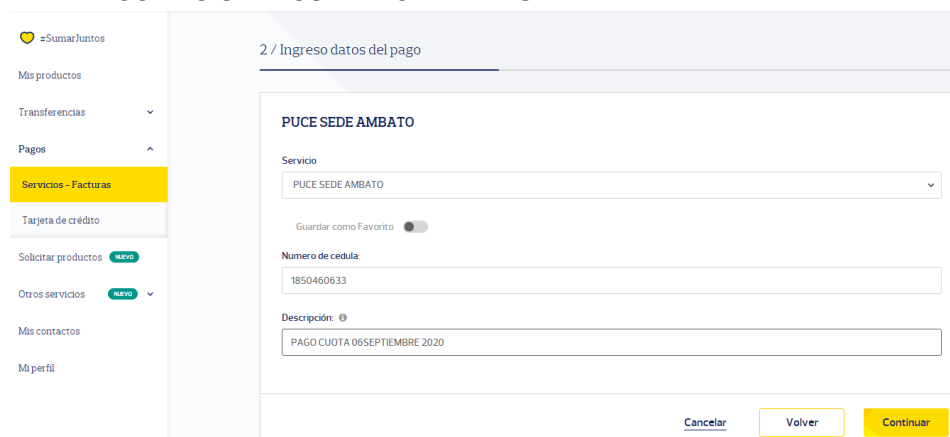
#SumarJuntos

Mis productos

Transferencias

Pagos

Servicios - Facturas

Tarjeta de crédito

Solicitar productos NUEVO

Otros servicios NUEVO

Mis contactos

Mi perfil

2 / Ingreso datos del pago

PUCE SEDE AMBATO

Servicio

PUCE SEDE AMBATO

Guardar como Favorito

Numero de cedula:

1850460633

Descripción:

PAGO CUOTA 06SEPTIEMBRE 2020

Cancelar

Volver

Continuar